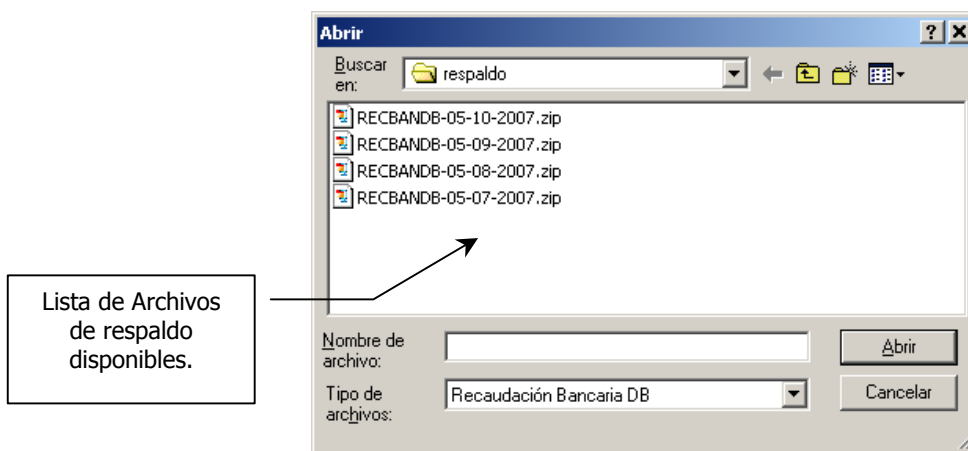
Abrir

? X

Buscar en: respaldo

RECBANDB-05-10-2007.zip
RECBANDB-05-09-2007.zip
RECBANDB-05-08-2007.zip
RECBANDB-05-07-2007.zip

Lista de Archivos de respaldo disponibles.

Nombre de archivo:

Abrir

Tipo de archivos: Recaudación Bancaria DB

Cancelar